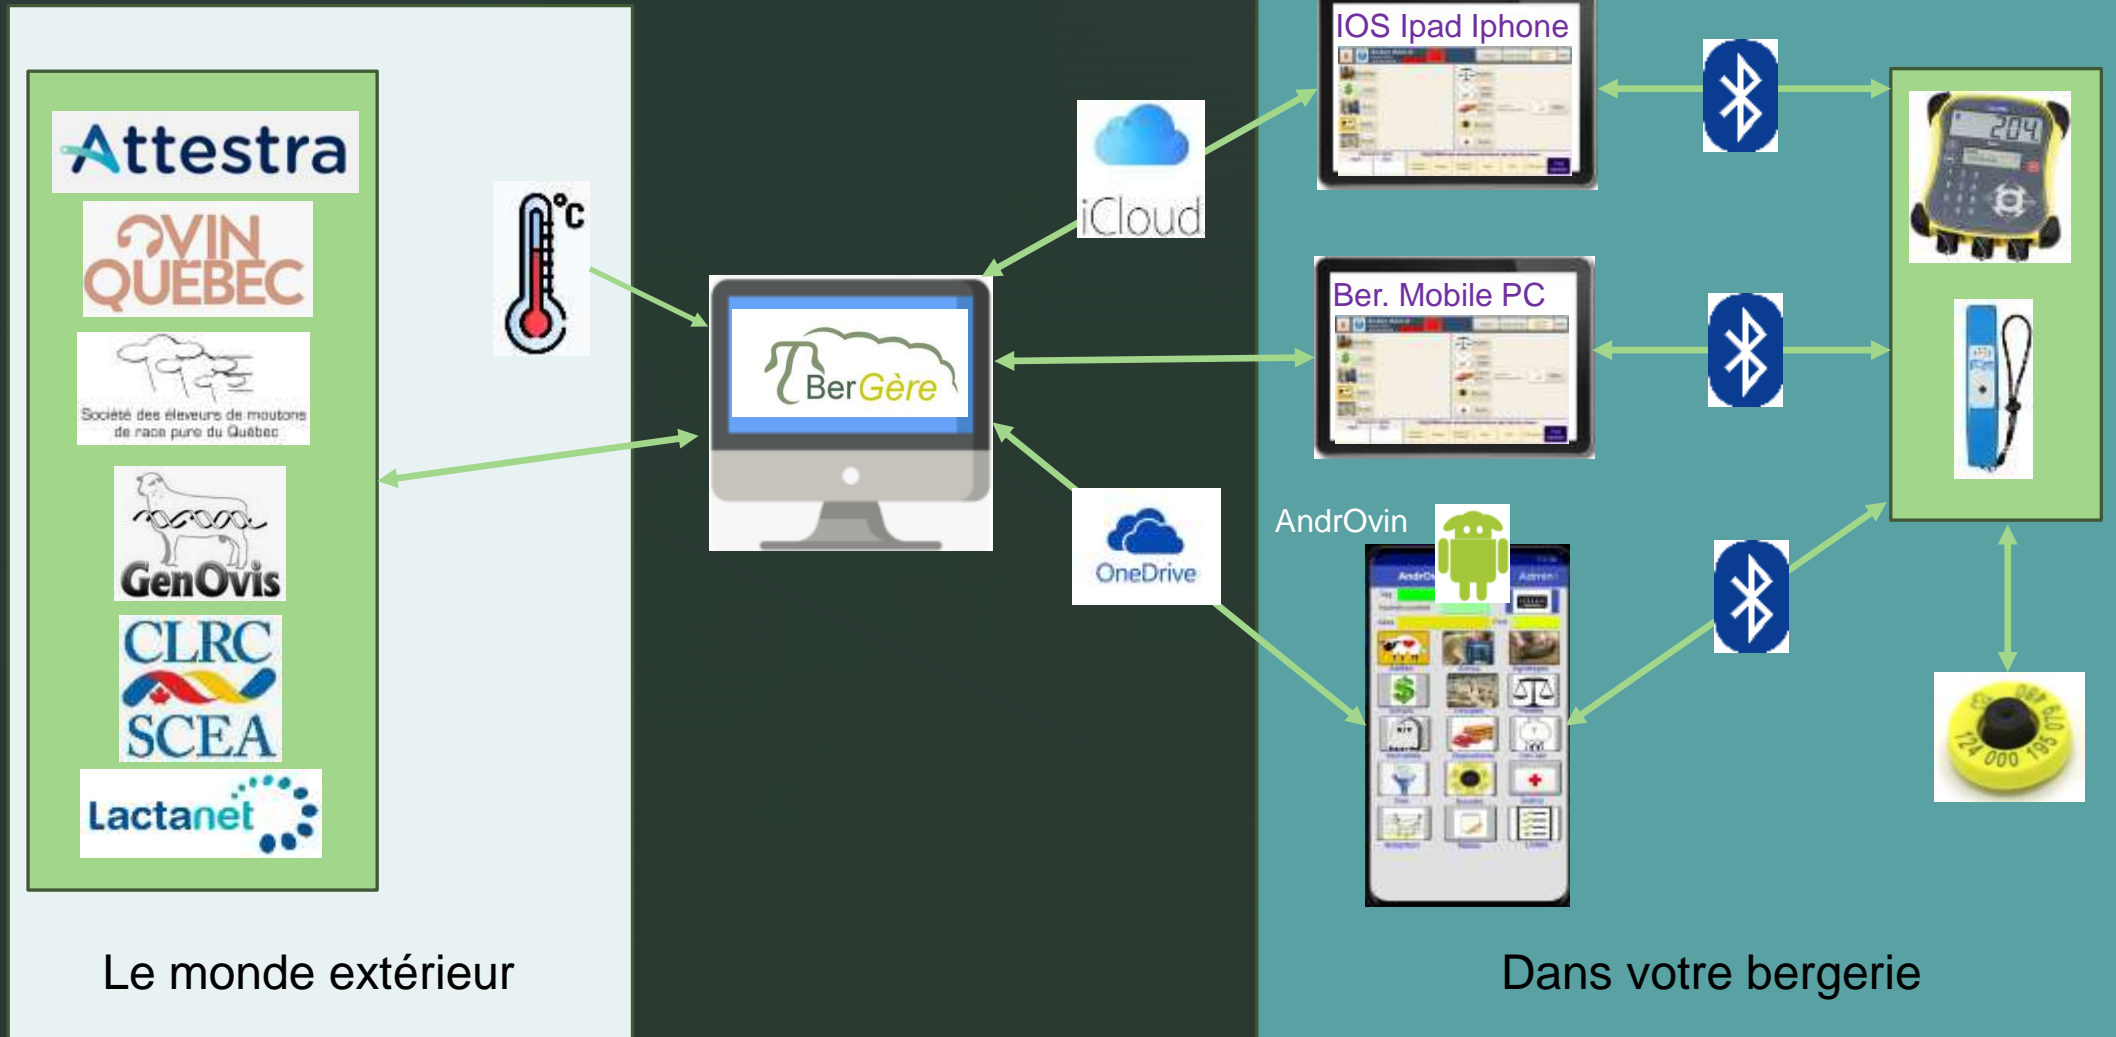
Attestra

OVIN QUÉBEC

Société des éleveurs de moutons de race pure du Québec

GenOvis

CLRC SCEA

Lactanet

°C

BerGère

iCloud

OneDrive

IOS Ipad Iphone

Ber. Mobile PC

AndrOvin

204

124 000 195 070

Le monde extérieur

Dans votre bergerie